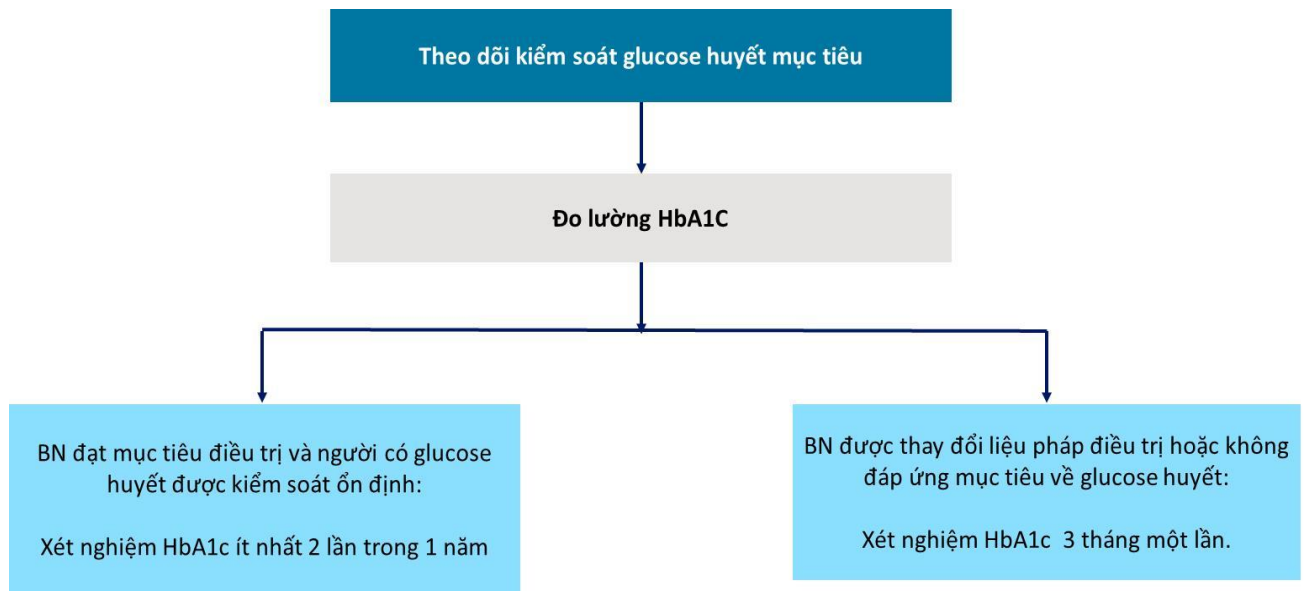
Theo dõi kiểm soát glucose huyết mục tiêu

Đo lường HbA1C

BN đạt mục tiêu điều trị và người có glucose huyết được kiểm soát ổn định:

Xét nghiệm HbA1c ít nhất 2 lần trong 1 năm

BN được thay đổi liệu pháp điều trị hoặc không đáp ứng mục tiêu về glucose huyết:

Xét nghiệm HbA1c 3 tháng một lần.